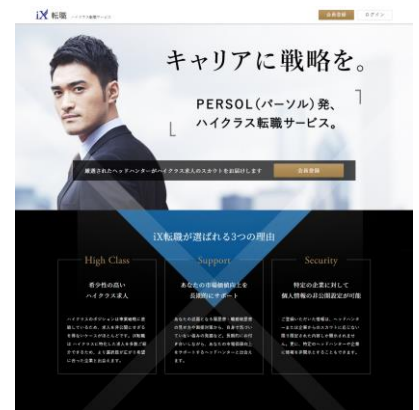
iX 転職 ハイクラス転職サービス

会員登録 ログイン

キャリアに戦略を。

PERSOL(パーソル)発、ハイクラス転職サービス。

厳選されたヘッドハンターがハイクラス求人のスカウトをお届けします 会員登録

iX転職が選ばれる3つの理由

High Class

希少性の高いハイクラス求人

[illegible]

Support

あなたの市場価値向上を長期的にサポート

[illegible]

Security

特定の企業に対して個人情報の非公開設定が可能

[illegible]